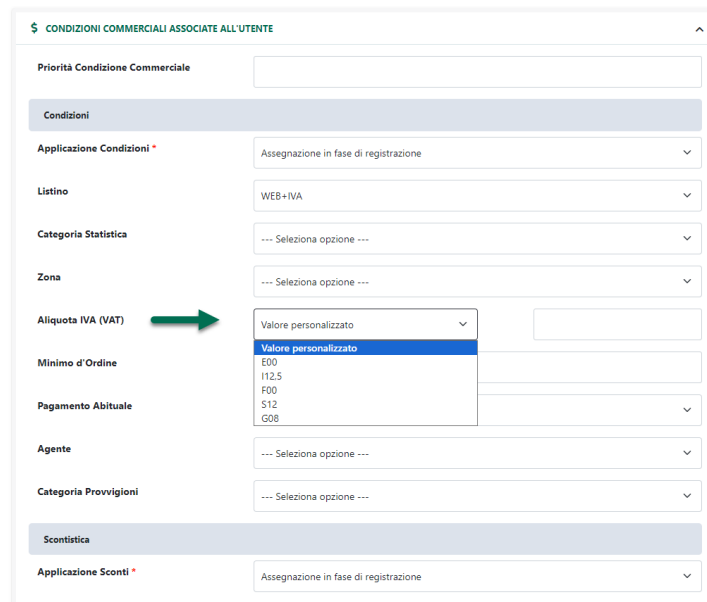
$ CONDIZIONI COMMERCIALI ASSOCIATE ALL'UTENTE

Priorità Condizione Commerciale

Condizioni

Applicazione Condizioni *
Assegnazione in fase di registrazione

Listino
WEB+IVA

Categoria Statistica
--- Seleziona opzione ---

Zona
--- Seleziona opzione ---

Aliquota IVA (VAT)
Valore personalizzato

Valore personalizzato
E00
I12.5
F00
S12
G08

Minimo d'Ordine

Pagamento Abituale

Agente
--- Seleziona opzione ---

Categoria Provvigioni
--- Seleziona opzione ---

Scontistica

Applicazione Sconti *
Assegnazione in fase di registrazione